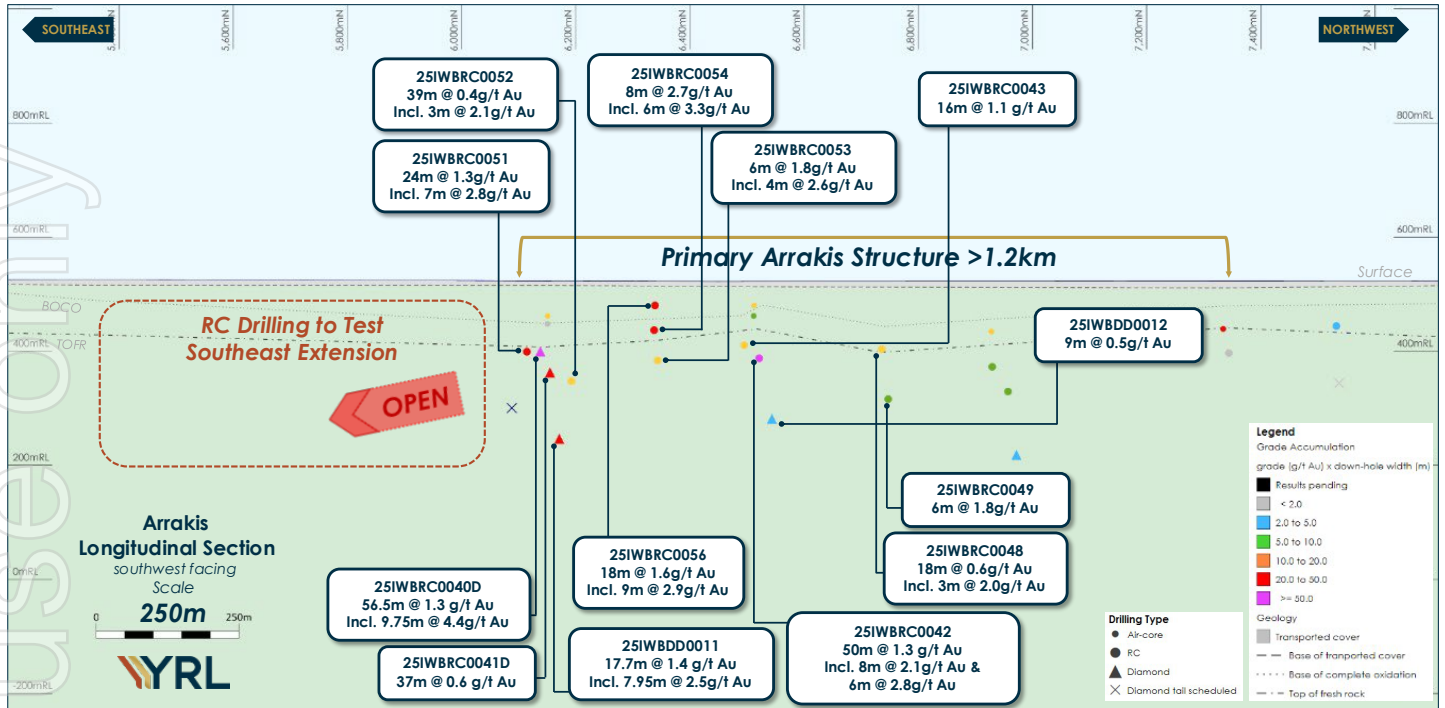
SOUTHEAST

NORTHWEST

5,600mN 5,800mN 6,000mN 6,200mN 6,400mN 6,600mN 6,800mN 7,000mN 7,200mN 7,400mN

800mRL

800mRL

600mRL

600mRL

400mRL

400mRL

200mRL

0mRL

-200mRL

25IWBRC0052
39m @ 0.4g/t Au
Incl. 3m @ 2.1g/t Au

25IWBRC0054
8m @ 2.7g/t Au
Incl. 6m @ 3.3g/t Au

25IWBRC0043
16m @ 1.1 g/t Au

25IWBRC0051
24m @ 1.3g/t Au
Incl. 7m @ 2.8g/t Au

25IWBRC0053
6m @ 1.8g/t Au
Incl. 4m @ 2.6g/t Au

Primary Arrakis Structure >1.2km

Surface

BOCO

TOFR

RC Drilling to Test Southeast Extension

OPEN

25IWBDD0012
9m @ 0.5g/t Au

25IWBRC0049
6m @ 1.8g/t Au

25IWBRC0048
18m @ 0.6g/t Au
Incl. 3m @ 2.0g/t Au

25IWBRC0056
18m @ 1.6g/t Au
Incl. 9m @ 2.9g/t Au

Arrakis
Longitudinal Section
southwest facing
Scale
250m
0 250m

25IWBRC0040D
56.5m @ 1.3 g/t Au
Incl. 9.75m @ 4.4g/t Au

25IWBRC0041D
37m @ 0.6 g/t Au

25IWBDD0011
17.7m @ 1.4 g/t Au
Incl. 7.95m @ 2.5g/t Au

25IWBRC0042
50m @ 1.3 g/t Au
Incl. 8m @ 2.1g/t Au &
6m @ 2.8g/t Au

YRL

Legend
Grade Accumulation
grade (g/t Au) x down-hole width (m)
Results pending
< 2.0
2.0 to 5.0
5.0 to 10.0
10.0 to 20.0
20.0 to 50.0
>= 50.0
Geology
Transported cover
Base of tranported cover
Base of complete oxidation
Top of fresh rock

Drilling Type
Air-core
RC
Diamond
Diamond tail scheduled

use only